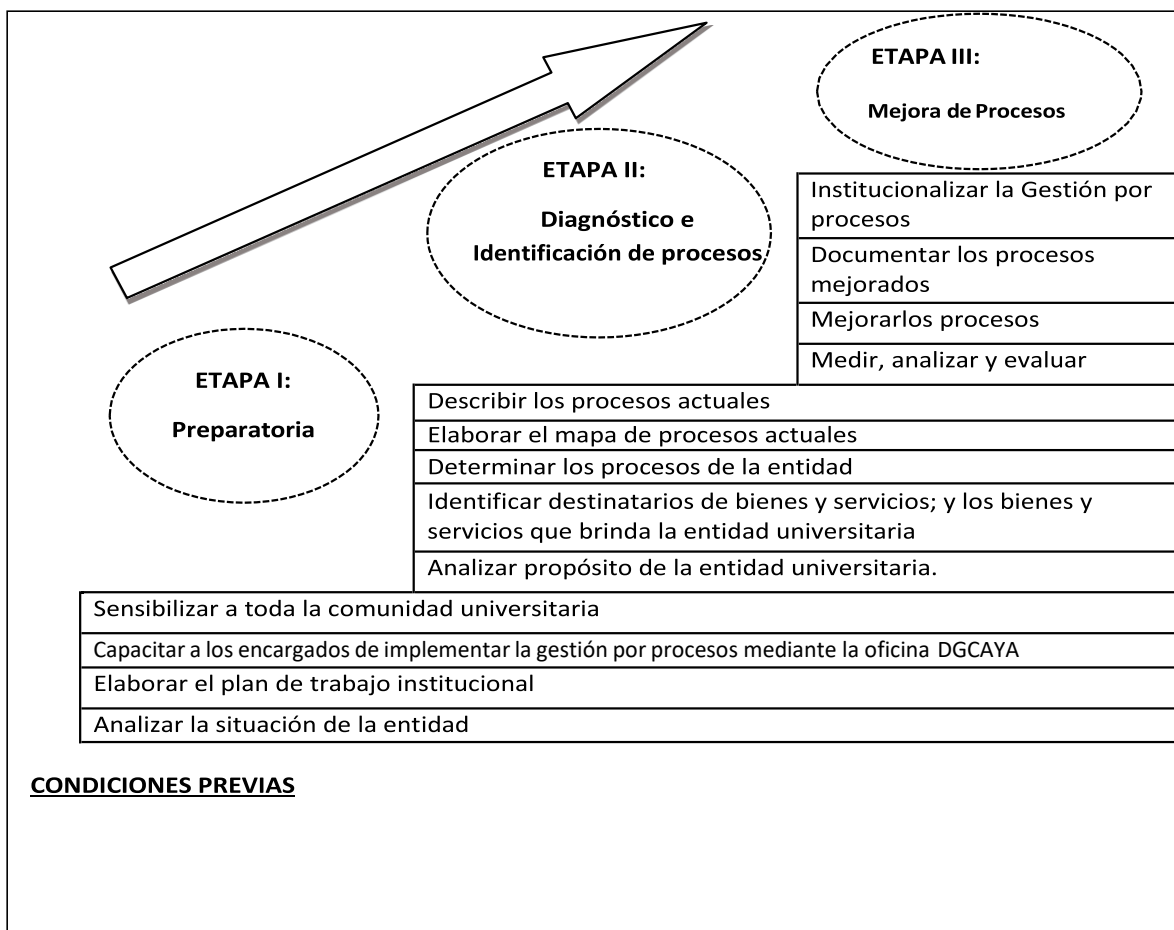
ETAPA III:

Mejora de Procesos

ETAPA II:

Diagnóstico e Identificación de procesos

Institucionalizar la Gestión por procesos

Documentar los procesos mejorados

Mejorarlos procesos

Medir, analizar y evaluar

ETAPA I:

Preparatoria

Describir los procesos actuales

Elaborar el mapa de procesos actuales

Determinar los procesos de la entidad

Identificar destinatarios de bienes y servicios; y los bienes y servicios que brinda la entidad universitaria

Analizar propósito de la entidad universitaria.

Sensibilizar a toda la comunidad universitaria

Capacitar a los encargados de implementar la gestión por procesos mediante la oficina DGCAYA

Elaborar el plan de trabajo institucional

Analizar la situación de la entidad

CONDICIONES PREVIAS